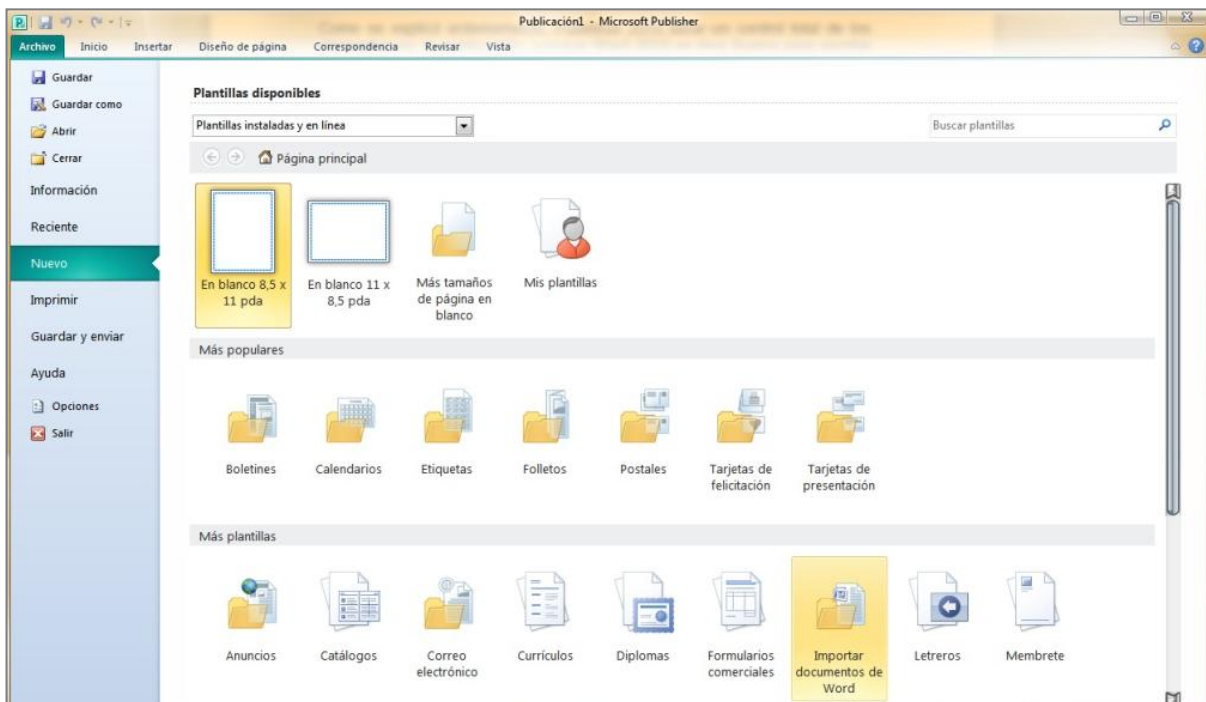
Publicación1 - Microsoft Publisher

Archivo Inicio Insertar Diseño de página Correspondencia Revisar Vista

Guardar
Guardar como
Abrir
Cerrar
Información
Reciente
Nuevo
Imprimir
Guardar y enviar
Ayuda
Opciones
Salir

Plantillas disponibles

Plantillas instaladas y en línea

Buscar plantillas

Página principal

En blanco 8,5 x 11 pda
En blanco 11 x 8,5 pda
Más tamaños de página en blanco
Mis plantillas

Más populares

Boletines
Calendarios
Etiquetas
Folletos
Postales
Tarjetas de felicitación
Tarjetas de presentación

Más plantillas

Anuncios
Catálogos
Correo electrónico
Currículos
Diplomas
Formularios comerciales
Importar documentos de Word
Letreros
Membrete